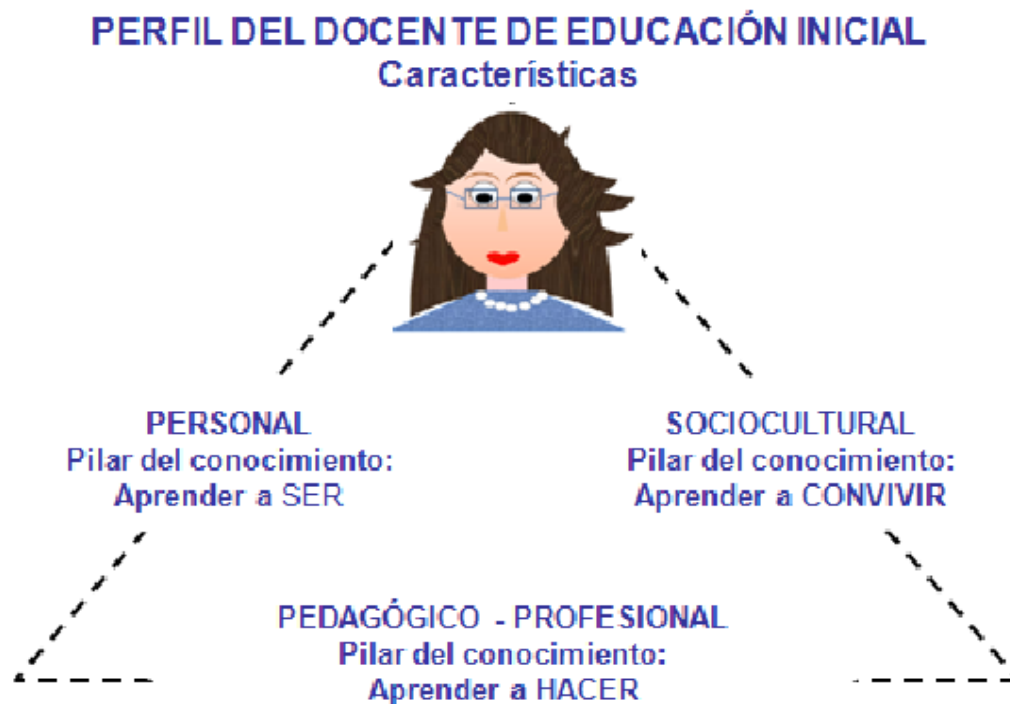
PERFIL DEL DOCENTE DE EDUCACIÓN INICIAL
Características

PERSONAL
Pilar del conocimiento:
Aprender a SER

SOCIOCULTURAL
Pilar del conocimiento:
Aprender a CONVIVIR

PEDAGÓGICO - PROFESIONAL
Pilar del conocimiento:
Aprender a HACER